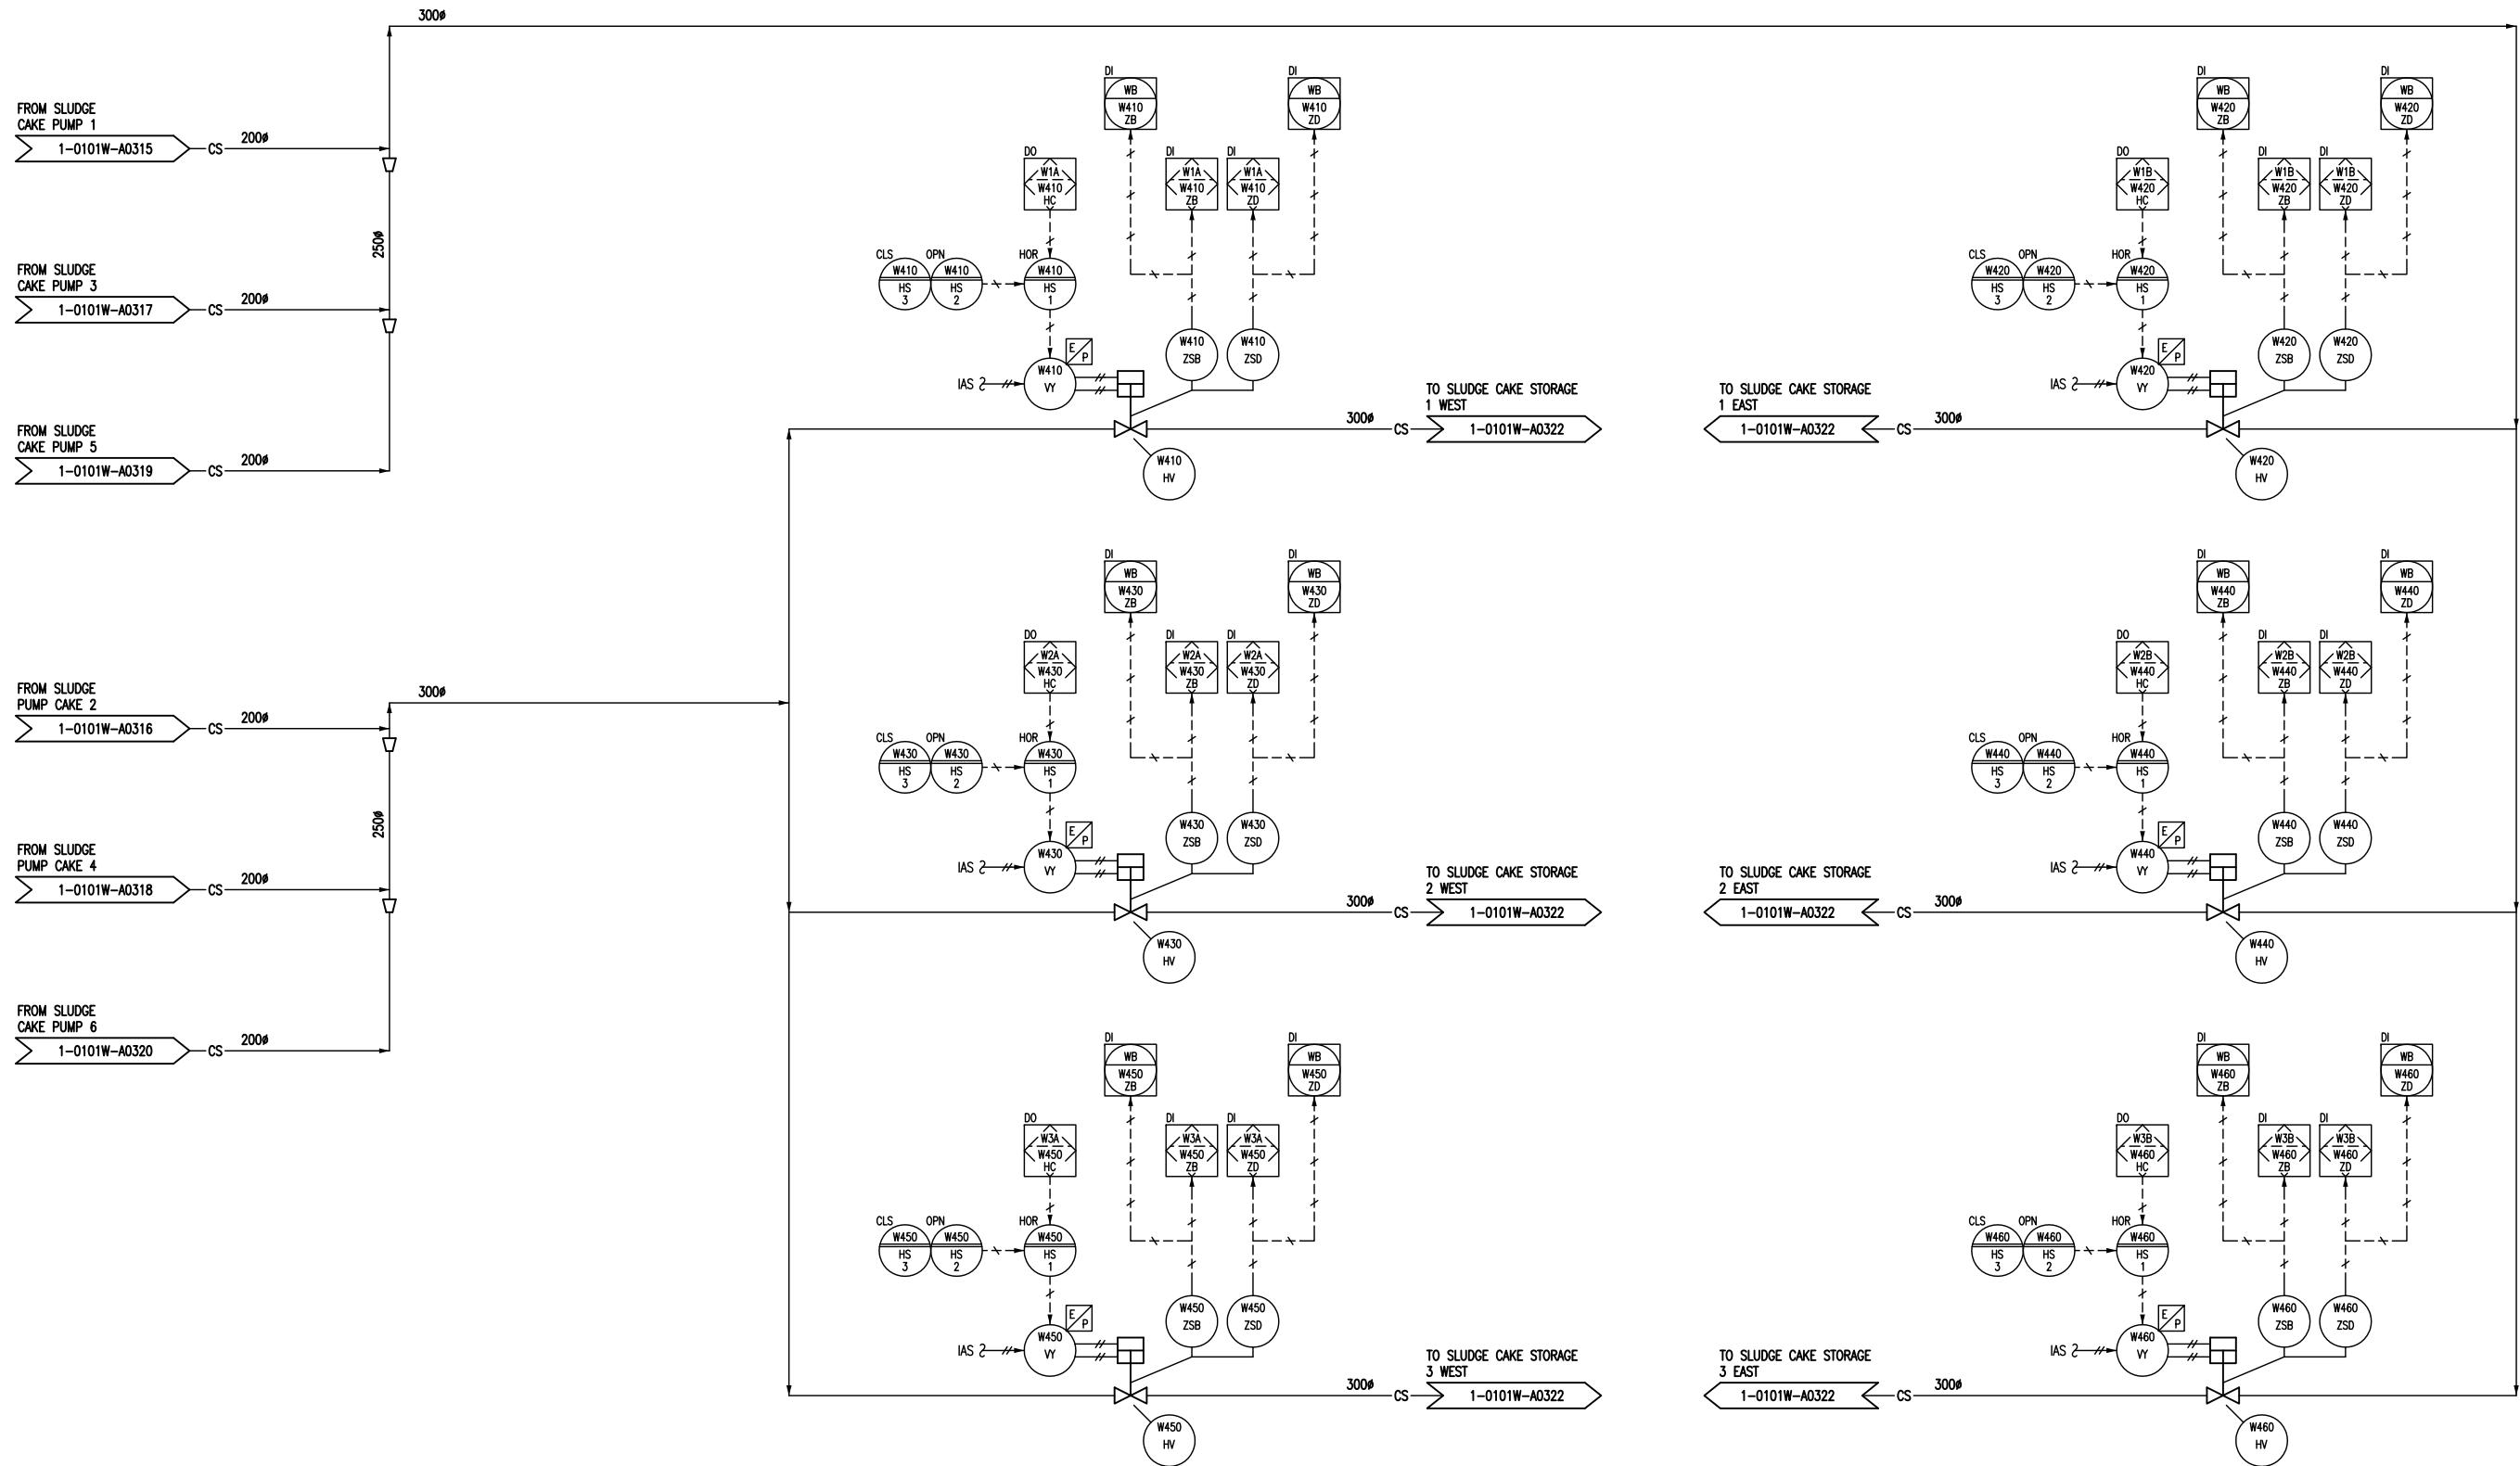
300ø

FROM SLUDGE CAKE PUMP 1
1-0101W-A0315
CS
200ø

250ø

FROM SLUDGE CAKE PUMP 3
1-0101W-A0317
CS
200ø

FROM SLUDGE CAKE PUMP 5
1-0101W-A0319
CS
200ø

DI WB W410 ZB
DI WB W410 ZD
DO W1A W410 HC
DI W1A W410 ZB
DI W1A W410 ZD
CLS W410 HS 3
OPN W410 HS 2
HOR W410 HS 1
W410 ZSB
W410 ZSD
E P
IAS 2
W410 VY
W410 HV
300ø
CS
TO SLUDGE CAKE STORAGE 1 WEST
1-0101W-A0322

DI WB W420 ZB
DI WB W420 ZD
DO W1B W420 HC
DI W1B W420 ZB
DI W1B W420 ZD
CLS W420 HS 3
OPN W420 HS 2
HOR W420 HS 1
W420 ZSB
W420 ZSD
E P
IAS 2
W420 VY
W420 HV
TO SLUDGE CAKE STORAGE 1 EAST
1-0101W-A0322
CS
300ø

FROM SLUDGE PUMP CAKE 2
1-0101W-A0316
CS
200ø
300ø

250ø

FROM SLUDGE PUMP CAKE 4
1-0101W-A0318
CS
200ø

FROM SLUDGE CAKE PUMP 6
1-0101W-A0320
CS
200ø

DI WB W430 ZB
DI WB W430 ZD
DO W2A W430 HC
DI W2A W430 ZB
DI W2A W430 ZD
CLS W430 HS 3
OPN W430 HS 2
HOR W430 HS 1
W430 ZSB
W430 ZSD
E P
IAS 2
W430 VY
W430 HV
300ø
CS
TO SLUDGE CAKE STORAGE 2 WEST
1-0101W-A0322

DI WB W440 ZB
DI WB W440 ZD
DO W2B W440 HC
DI W2B W440 ZB
DI W2B W440 ZD
CLS W440 HS 3
OPN W440 HS 2
HOR W440 HS 1
W440 ZSB
W440 ZSD
E P
IAS 2
W440 VY
W440 HV
TO SLUDGE CAKE STORAGE 2 EAST
1-0101W-A0322
CS
300ø

DI WB W450 ZB
DI WB W450 ZD
DO W3A W450 HC
DI W3A W450 ZB
DI W3A W450 ZD
CLS W450 HS 3
OPN W450 HS 2
HOR W450 HS 1
W450 ZSB
W450 ZSD
E P
IAS 2
W450 VY
W450 HV
300ø
CS
TO SLUDGE CAKE STORAGE 3 WEST
1-0101W-A0322

DI WB W460 ZB
DI WB W460 ZD
DO W3B W460 HC
DI W3B W460 ZB
DI W3B W460 ZD
CLS W460 HS 3
OPN W460 HS 2
HOR W460 HS 1
W460 ZSB
W460 ZSD
E P
IAS 2
W460 VY
W460 HV
TO SLUDGE CAKE STORAGE 3 EAST
1-0101W-A0322
CS
300ø